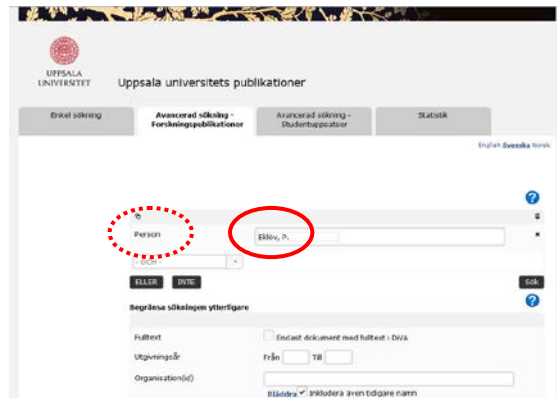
UPPSALA UNIVERSITET

Uppsala universitets publikationer

Enkel sökning

Avancerad sökning - Forskningspublikationer

Avancerad sökning - Studentuppsatser

Statistik

English Svenska Norsk

?

Person

Eklöv, P.

×

- OCH -

ELLER

INTE

Sök

Begränsa sökningen ytterligare

?

Fulltext

Endast dokument med fulltext i DiVA

Utgivningsår

Från

Till

Organisation(er)

Bläddra

Inkludera även tidigare namn